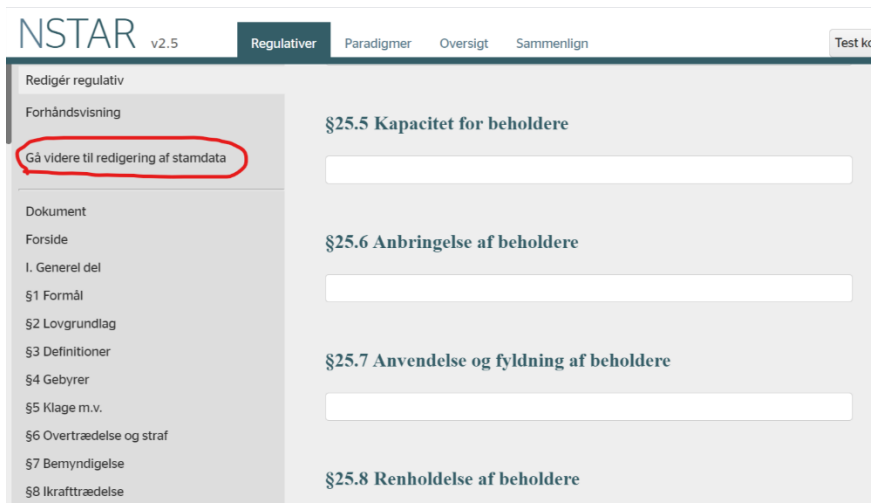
NSTAR v2.5

Regulativer Paradigmer Oversigt Sammenlign

Test ko

Redigér regulativ

Forhåndsvisning

Gå videre til redigering af stamdata

Dokument

Forside

I. Generel del

§1 Formål

§2 Lovgrundlag

§3 Definitioner

§4 Gebyrer

§5 Klage m.v.

§6 Overtrædelse og straf

§7 Bemyndigelse

§8 Ikrafttrædelse

§25.5 Kapacitet for beholdere

§25.6 Anbringelse af beholdere

§25.7 Anvendelse og fyldning af beholdere

§25.8 Renholdelse af beholdere